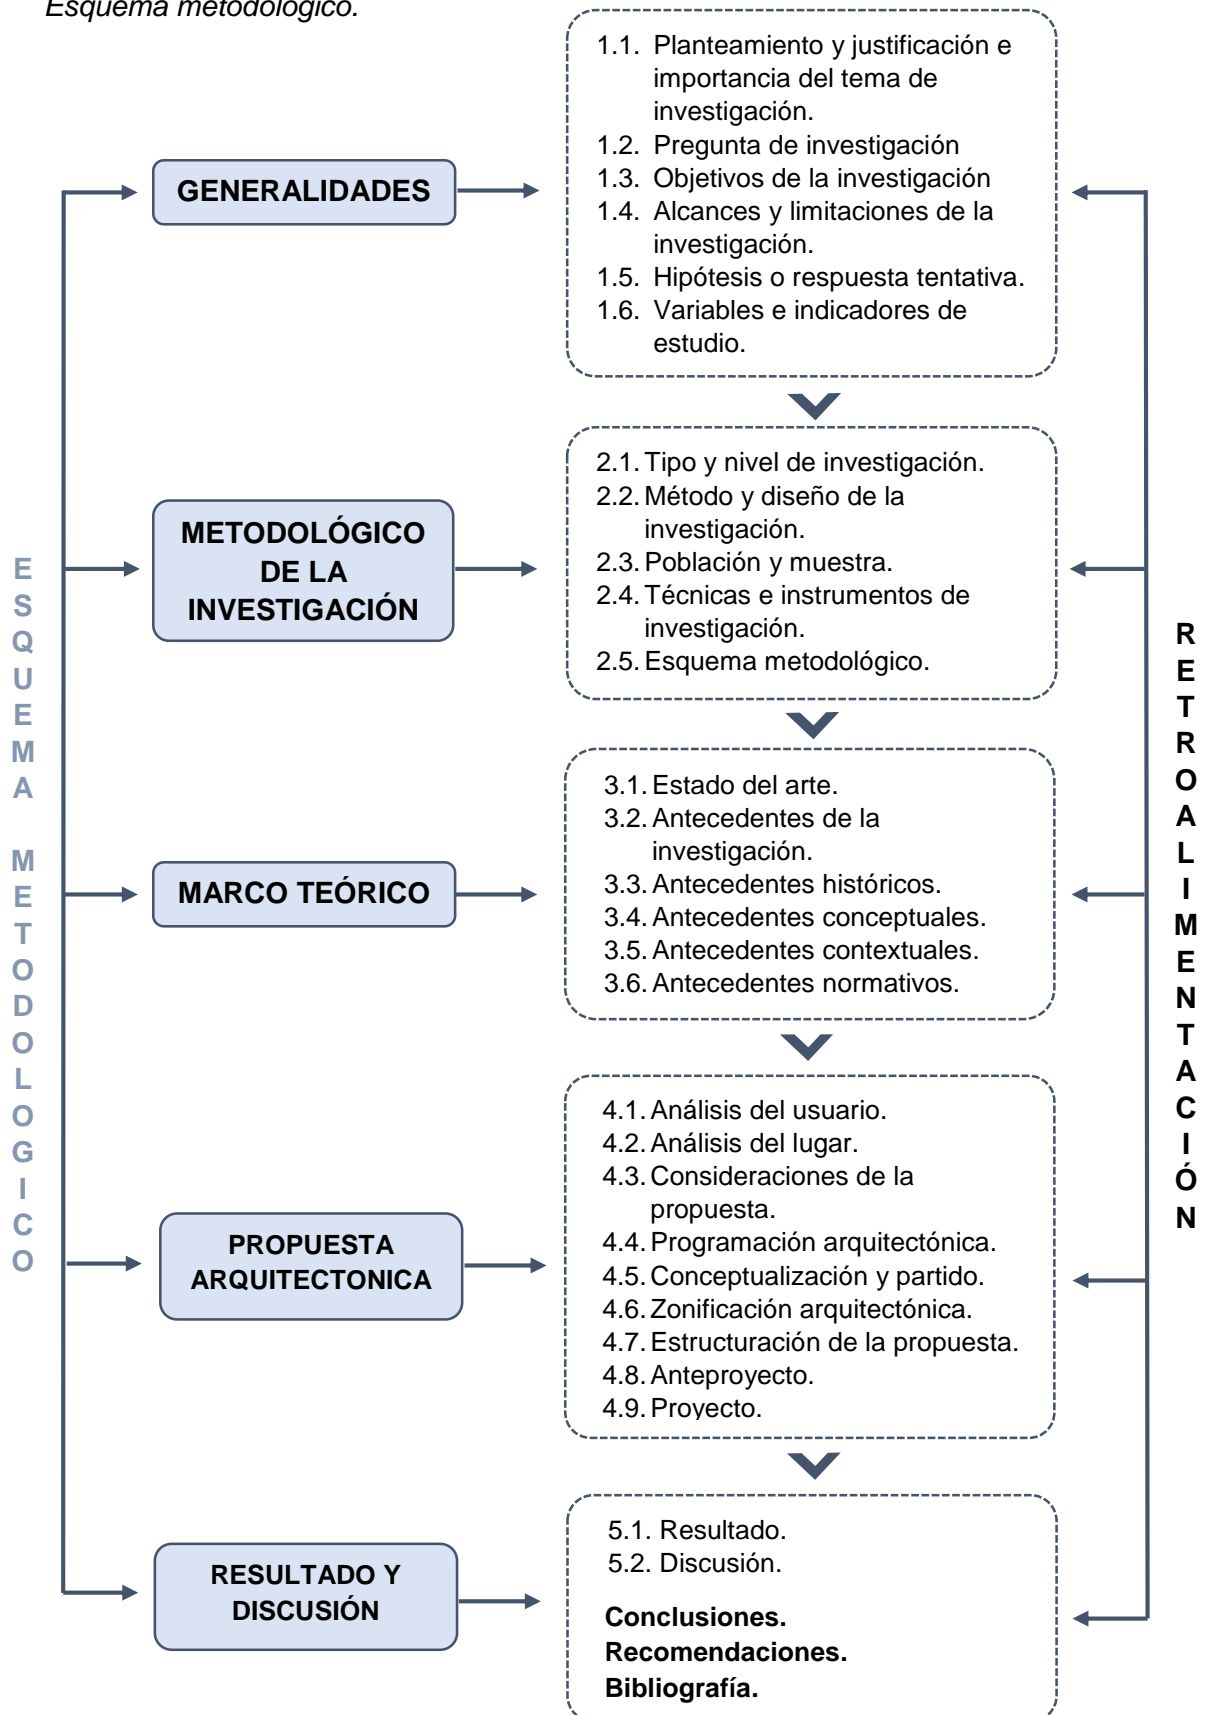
Esquema metodológico.

ESQUEMA METODOLOGICO

GENERALIDADES

1.1. Planteamiento y justificación e importancia del tema de investigación.
1.2. Pregunta de investigación
1.3. Objetivos de la investigación
1.4. Alcances y limitaciones de la investigación.
1.5. Hipótesis o respuesta tentativa.
1.6. Variables e indicadores de estudio.

METODOLÓGICO DE LA INVESTIGACIÓN

2.1. Tipo y nivel de investigación.
2.2. Método y diseño de la investigación.
2.3. Población y muestra.
2.4. Técnicas e instrumentos de investigación.
2.5. Esquema metodológico.

MARCO TEÓRICO

3.1. Estado del arte.
3.2. Antecedentes de la investigación.
3.3. Antecedentes históricos.
3.4. Antecedentes conceptuales.
3.5. Antecedentes contextuales.
3.6. Antecedentes normativos.

PROPUESTA ARQUITECTONICA

4.1. Análisis del usuario.
4.2. Análisis del lugar.
4.3. Consideraciones de la propuesta.
4.4. Programación arquitectónica.
4.5. Conceptualización y partido.
4.6. Zonificación arquitectónica.
4.7. Estructuración de la propuesta.
4.8. Anteproyecto.
4.9. Proyecto.

RESULTADO Y DISCUSIÓN

5.1. Resultado.
5.2. Discusión.

Conclusiones.
Recomendaciones.
Bibliografía.

RETROALIMENTACIÓN